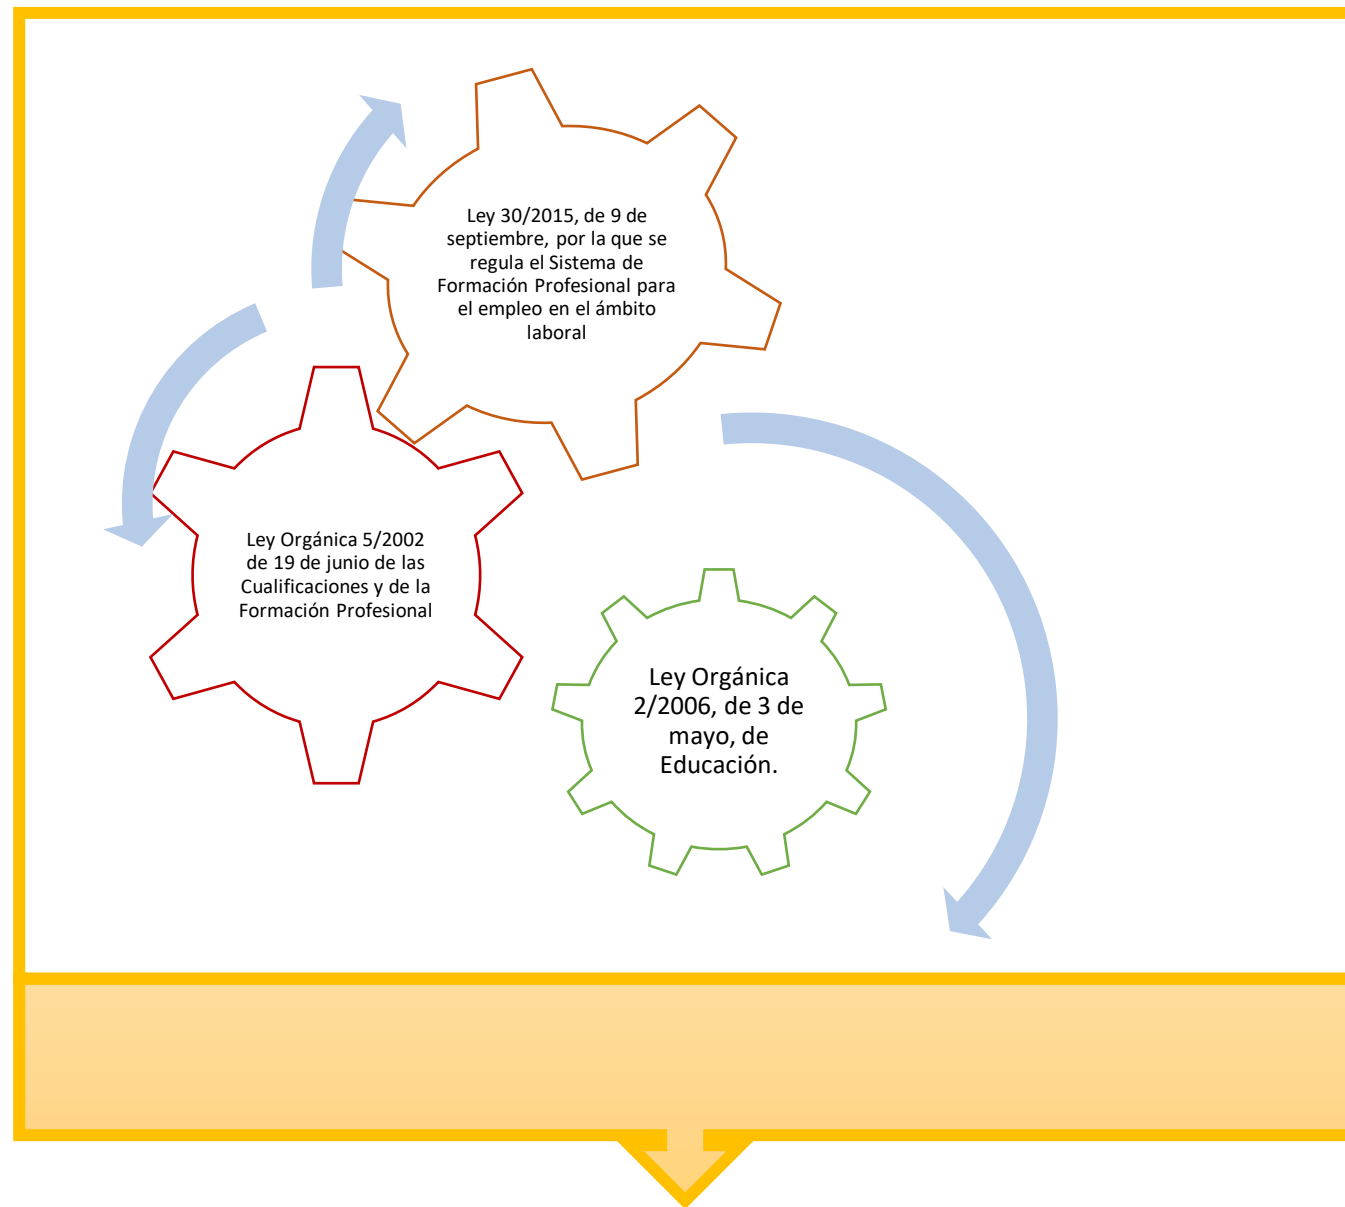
Ley 30/2015, de 9 de septiembre, por la que se regula el Sistema de Formación Profesional para el empleo en el ámbito laboral

Ley Orgánica 5/2002 de 19 de junio de las Cualificaciones y de la Formación Profesional

Ley Orgánica 2/2006, de 3 de mayo, de Educación.